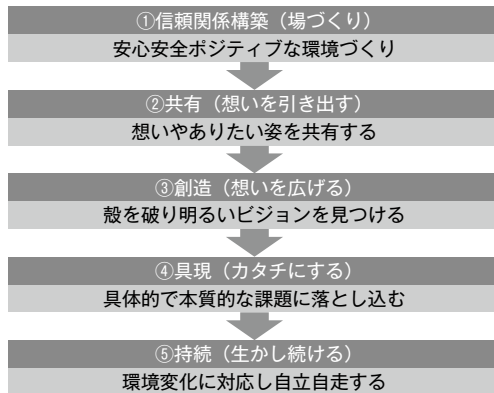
①信頼関係構築（場づくり）
安心安全ポジティブな環境づくり

②共有（想いを引き出す）
想いやありたい姿を共有する

③創造（想いを広げる）
殻を破り明るいビジョンを見つける

④具現（カタチにする）
具体的で本質的な課題に落とし込む

⑤持続（生かし続ける）
環境変化に対応し自立自走する